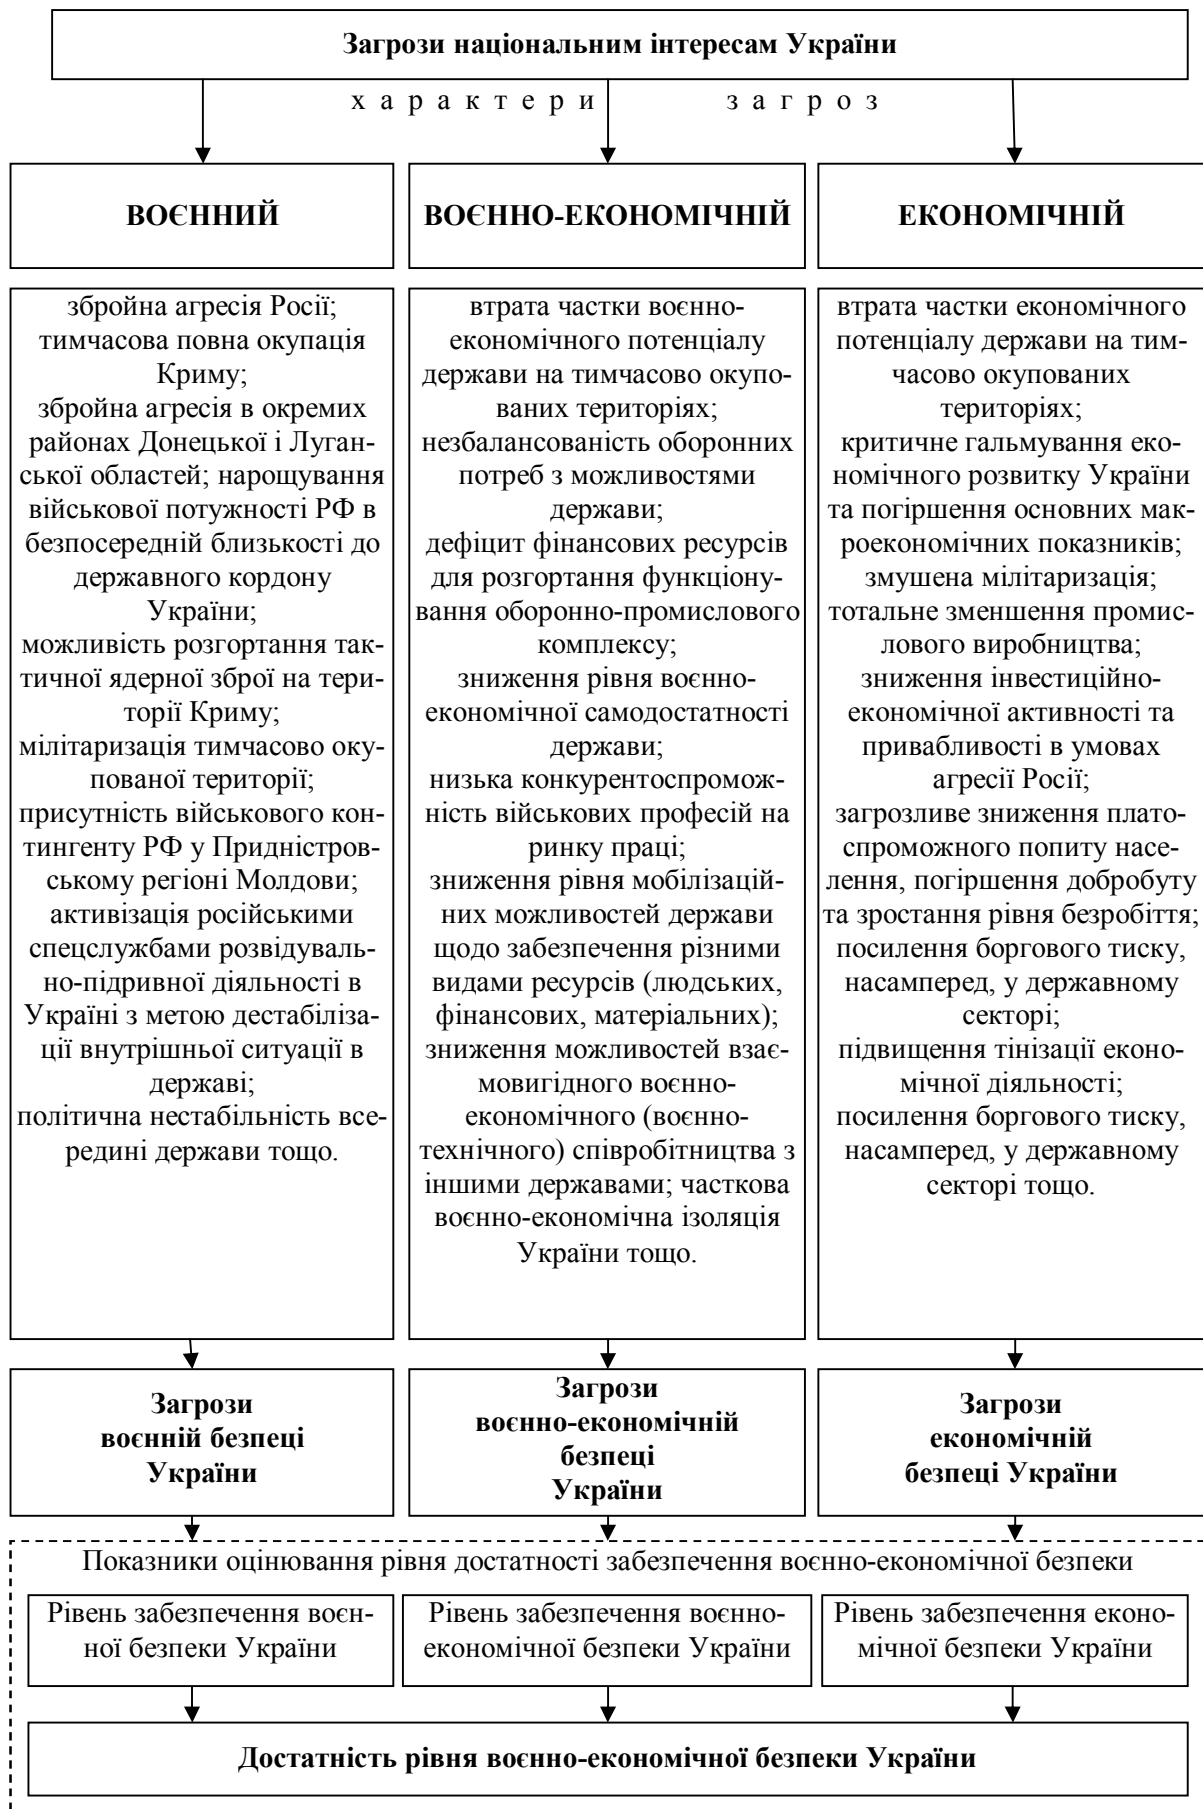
Загрози національним інтересам України

характери загроз

ВОЄННИЙ

ВОЄННО-ЕКОНОМІЧНІЙ

ЕКОНОМІЧНІЙ

збройна агресія Росії; тимчасова повна окупація Криму; збройна агресія в окремих районах Донецької і Луганської областей; нарощування військової потужності РФ в безпосередній близькості до державного кордону України; можливість розгортання тактичної ядерної зброї на території Криму; мілітаризація тимчасово окупованої території; присутність військового контингенту РФ у Придністровському регіоні Молдови; активізація російськими спецслужбами розвідувально-підривної діяльності в Україні з метою дестабілізації внутрішньої ситуації в державі; політична нестабільність всередині держави тощо.

втрата частки воєнно-економічного потенціалу держави на тимчасово окупованих територіях; незбалансованість оборонних потреб з можливостями держави; дефіцит фінансових ресурсів для розгортання функціонування оборонно-промислового комплексу; зниження рівня воєнно-економічної самодостатності держави; низька конкурентоспроможність військових професій на ринку праці; зниження рівня мобілізаційних можливостей держави щодо забезпечення різними видами ресурсів (людських, фінансових, матеріальних); зниження можливостей взаємовигідного воєнно-економічного (воєнно-технічного) співробітництва з іншими державами; часткова воєнно-економічна ізоляція України тощо.

втрата частки економічного потенціалу держави на тимчасово окупованих територіях; критичне гальмування економічного розвитку України та погіршення основних макроекономічних показників; змушена мілітаризація; тотальне зменшення промислового виробництва; зниження інвестиційно-економічної активності та привабливості в умовах агресії Росії; загрозливе зниження платоспроможного попиту населення, погіршення добробуту та зростання рівня безробіття; посилення боргового тиску, насамперед, у державному секторі; підвищення тінізації економічної діяльності; посилення боргового тиску, насамперед, у державному секторі тощо.

Загрози воєнній безпеці України

Загрози воєнно-економічній безпеці України

Загрози економічній безпеці України

Показники оцінювання рівня достатності забезпечення воєнно-економічної безпеки

Рівень забезпечення воєнної безпеки України

Рівень забезпечення воєнно-економічної безпеки України

Рівень забезпечення економічної безпеки України

Достатність рівня воєнно-економічної безпеки України